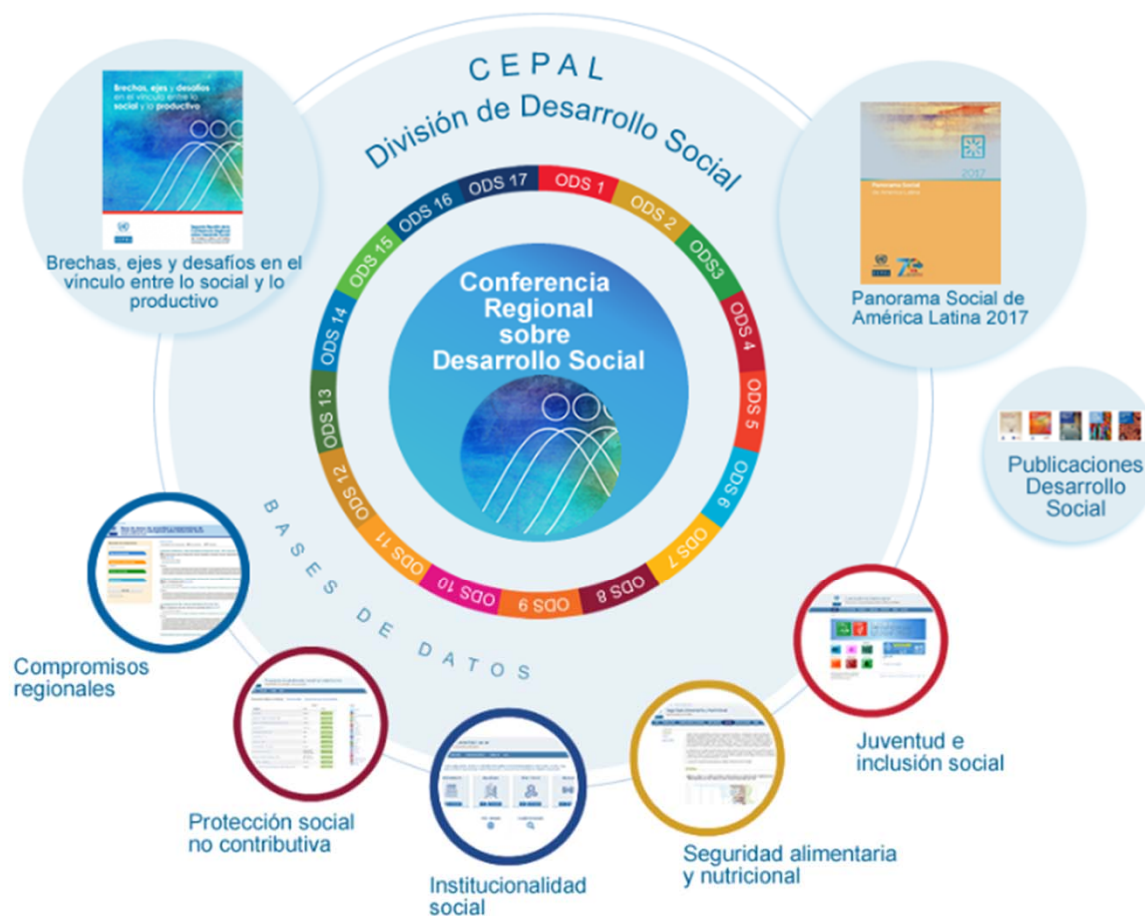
CEPAL
División de Desarrollo Social

Brechas, ejes y desafíos en el vínculo entre lo social y lo productivo

Brechas, ejes y desafíos en el vínculo entre lo social y lo productivo

2017
Panorama Social de América Latina

Panorama Social de América Latina 2017

ODS 17
ODS 1
ODS 2
ODS3
ODS 4
ODS 5
ODS 6
ODS 7
ODS 8
ODS 9
ODS 10
ODS 11
ODS 12
ODS 13
ODS 14
ODS 15
ODS 16

Conferencia Regional sobre Desarrollo Social

Publicaciones Desarrollo Social

BASES DE DATOS

Compromisos regionales

Protección social no contributiva

Institucionalidad social

Seguridad alimentaria y nutricional

Juventud e inclusión social